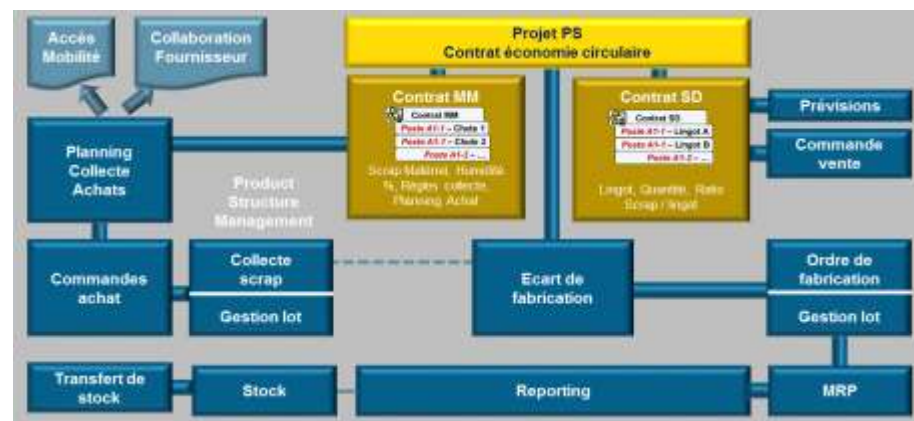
Accès Mobilité

Collaboration Fournisseur

Projet PS
Contrat économie circulaire

Contrat MM
Contrat MM
Poste A1-1 – Chute 1
Poste A1-1 – Chute 2
Poste A1-1 – ...
Scrap Matériel, Humidité %, Règles collecte, Planning Achat

Contrat SD
Contrat SD
Poste A1-1 – Lingot A
Poste A1-1 – Lingot B
Poste A1-1 – ...
Lingot, Quantité, Ratio Scrap / lingot

Prévisions

Commande vente

Planning Collecte Achats

Product Structure Management

Commandes achat

Collecte scrap

Gestion lot

Ecart de fabrication

Ordre de fabrication

Gestion lot

Transfert de stock

Stock

Reporting

MRP